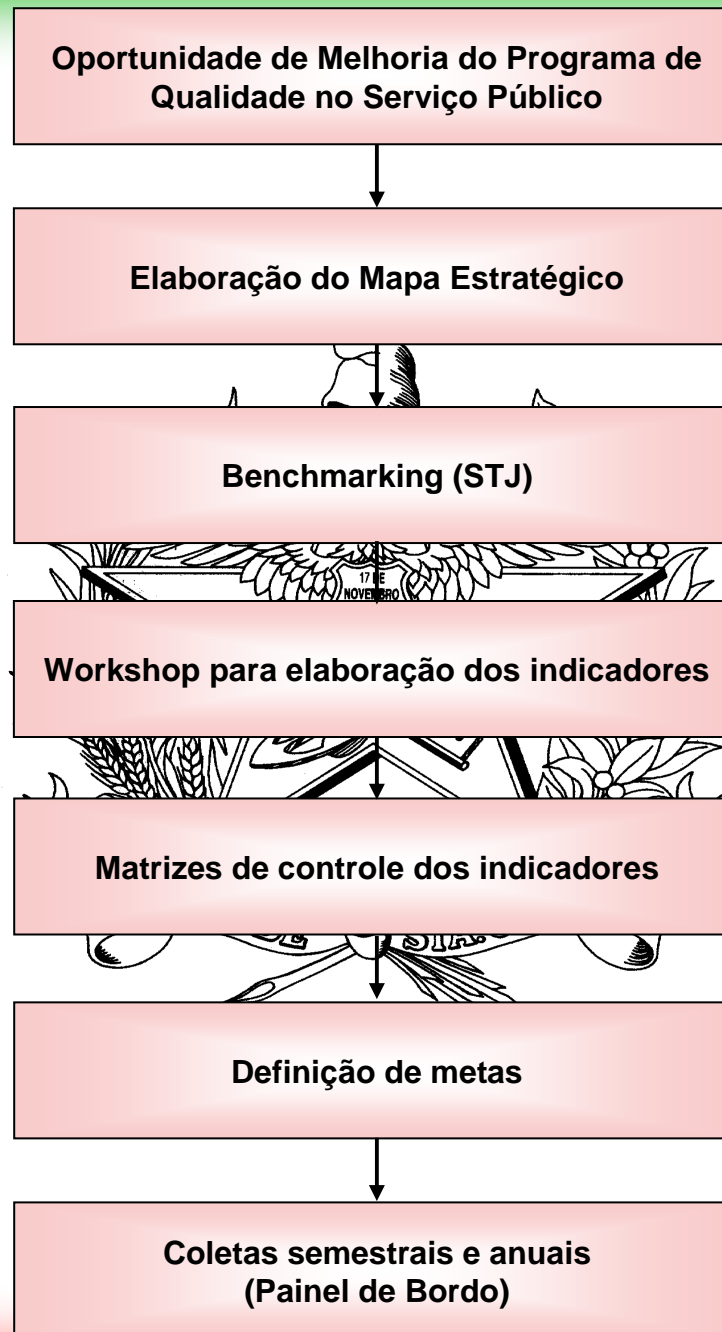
Oportunidade de Melhoria do Programa de Qualidade no Serviço Público

Elaboração do Mapa Estratégico

Benchmarking (STJ)

17 DE NOVEMBRO

Workshop para elaboração dos indicadores

Matrizes de controle dos indicadores

Definição de metas

Coletas semestrais e anuais (Painel de Bordo)